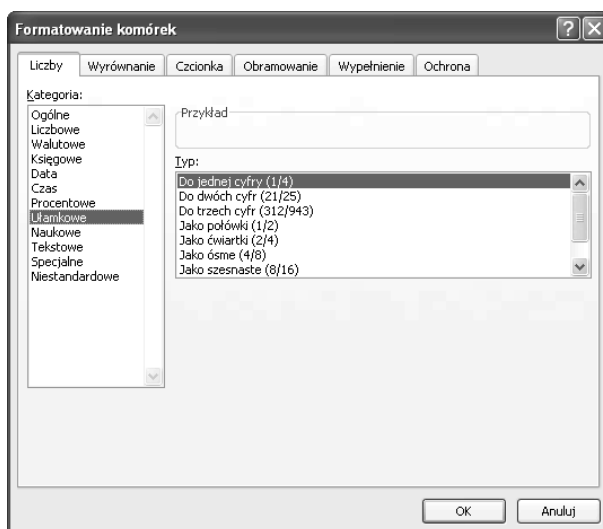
Formatowanie komórek

Liczby | Wyrównanie | Czcionka | Obramowanie | Wypełnienie | Ochrona

Kategoria:
Ogólne
Liczbowe
Walutowe
Księgowe
Data
Czas
Procentowe
Ułamkowe
Naukowe
Tekstowe
Specjalne
Niestandardowe

Przykład

Typ:
Do jednej cyfry (1/4)
Do dwóch cyfr (21/25)
Do trzech cyfr (312/943)
Jako połówki (1/2)
Jako ćwiartki (2/4)
Jako ósme (4/8)
Jako szesnaste (8/16)

OK
Anuluj